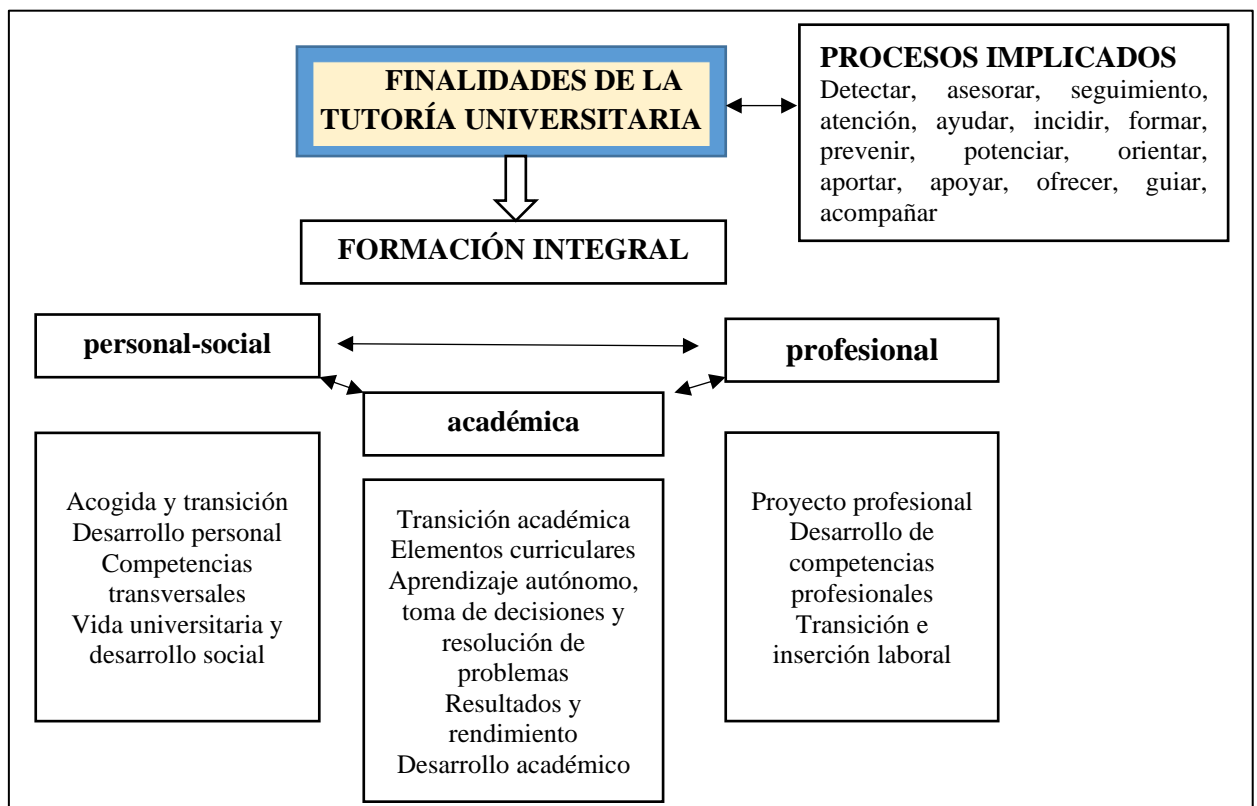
FINALIDADES DE LA TUTORÍA UNIVERSITARIA

PROCESOS IMPLICADOS
Detectar, asesorar, seguimiento, atención, ayudar, incidir, formar, prevenir, potenciar, orientar, aportar, apoyar, ofrecer, guiar, acompañar

FORMACIÓN INTEGRAL

personal-social

profesional

académica

Acogida y transición
Desarrollo personal
Competencias transversales
Vida universitaria y desarrollo social

Transición académica
Elementos curriculares
Aprendizaje autónomo, toma de decisiones y resolución de problemas
Resultados y rendimiento
Desarrollo académico

Proyecto profesional
Desarrollo de competencias profesionales
Transición e inserción laboral